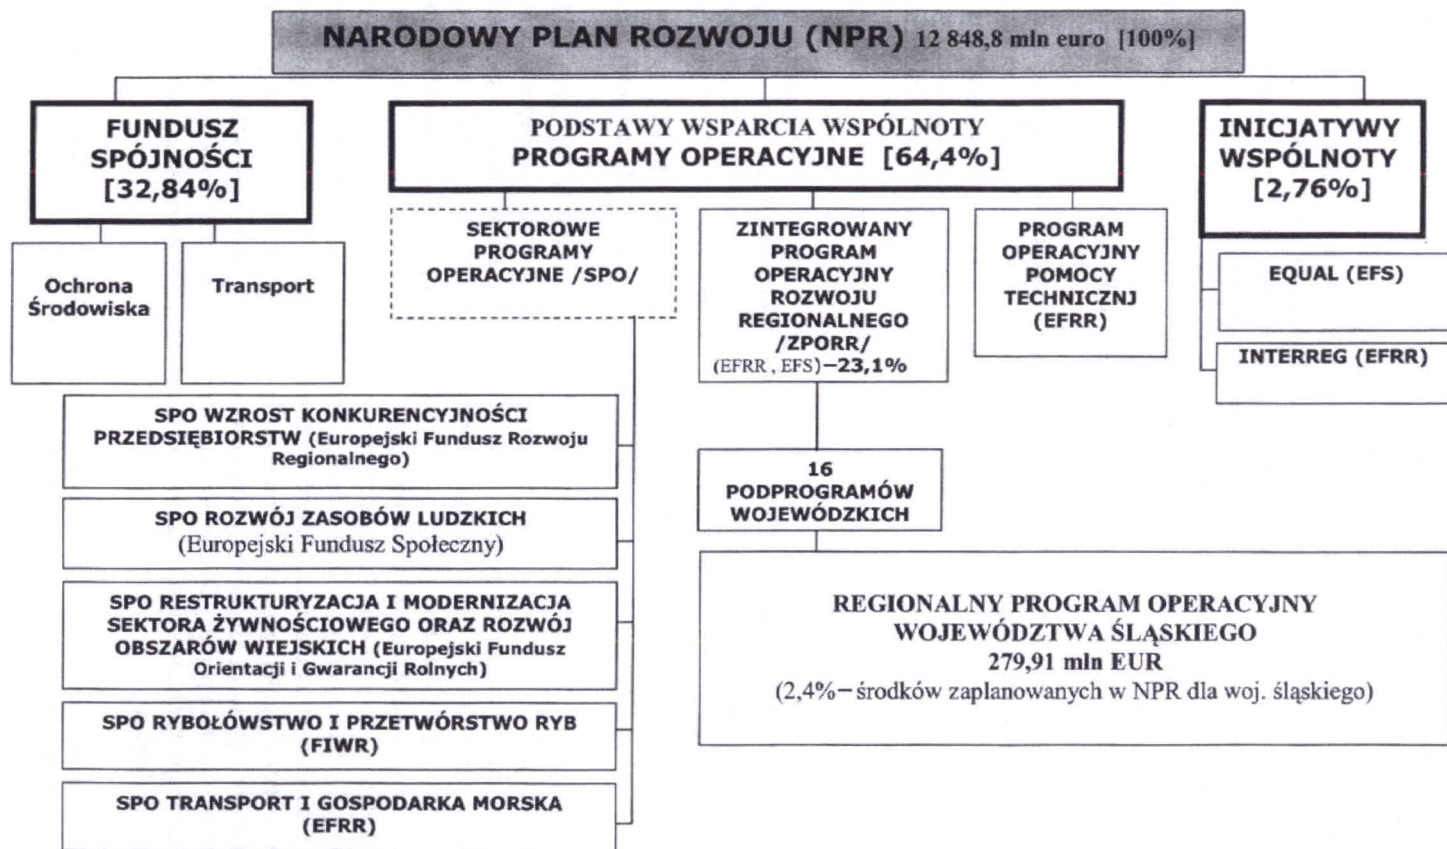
NARODOWY PLAN ROZWOJU (NPR) 12 848,8 mln euro [100%]

FUNDUSZ SPÓJNOŚCI [32,84%]

Ochrona Środowiska

Transport

PODSTAWY WSPARCIA WSPÓLNOTY
PROGRAMY OPERACYJNE [64,4%]

SEKTOROWE PROGRAMY OPERACYJNE /SPO/

ZINTEGROWANY PROGRAM OPERACYJNY ROZWOJU REGIONALNEGO /ZPORR/ (EFRR, EFS)–23,1%

PROGRAM OPERACYJNY POMOCY TECHNICZNJ (EFRR)

INICJATYWY WSPÓLNOTY [2,76%]

EQUAL (EFS)

INTERREG (EFRR)

SPO WZROST KONKURENCYJNOŚCI PRZEDSIĘBIORSTW (Europejski Fundusz Rozwoju Regionalnego)

SPO ROZWÓJ ZASOBÓW LUDZKICH (Europejski Fundusz Społeczny)

SPO RESTRUKTURYZACJA I MODERNIZACJA SEKTORA ŻYWNOŚCIOWEGO ORAZ ROZWÓJ OBSZARÓW WIEJSKICH (Europejski Fundusz Orientacji i Gwarancji Rolnych)

SPO RYBOŁÓWSTWO I PRZETWÓRSTWO RYB (FIWR)

SPO TRANSPORT I GOSPODARKA MORSKA (EFRR)

16 PODPROGRAMÓW WOJEWÓDZKICH

REGIONALNY PROGRAM OPERACYJNY WOJEWÓDZTWA ŚLĄSKIEGO
279,91 mln EUR
(2,4%–środków zaplanowanych w NPR dla woj. śląskiego)